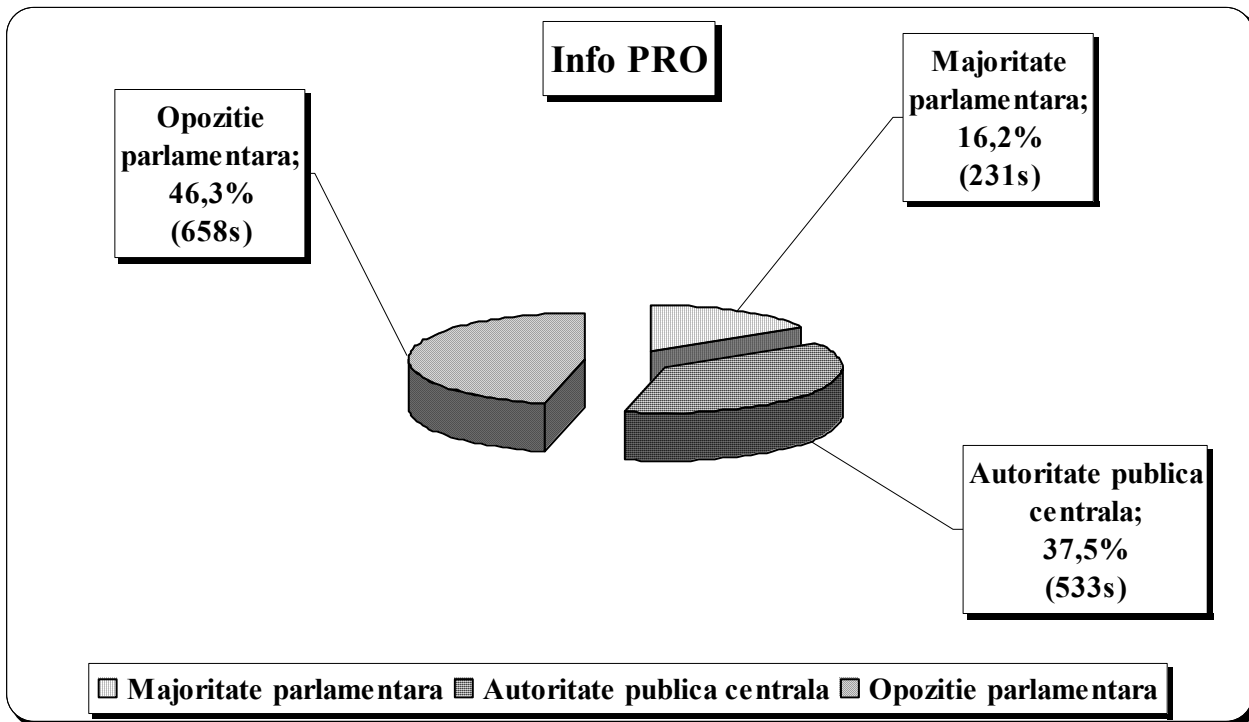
Info PRO

Opozitie parlamentara; 46,3% (658s)

Majoritate parlamentara; 16,2% (231s)

Autoritate publica centrala; 37,5% (533s)

Majoritate parlamentara
Autoritate publica centrala
Opozitie parlamentara